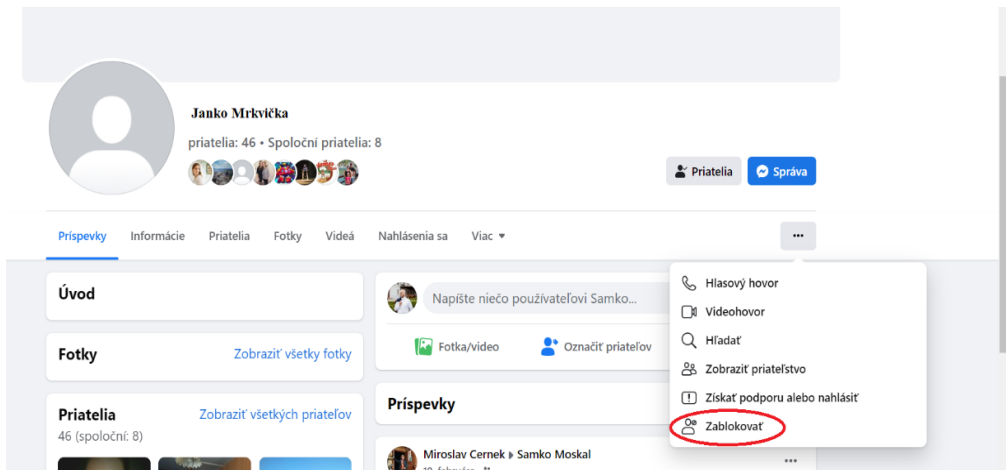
Janko Mrkvička

priatelia: 46 • Spoloční priatelia: 8

Priatelia
Správa

Príspevky
Informácie
Priatelia
Fotky
Videá
Nahlásenia sa
Viac

...

Úvod

Fotky
Zobraziť všetky fotky

Priatelia
Zobraziť všetkých priateľov
46 (spoloční: 8)

Napíšte niečo používateľovi Samko...

Fotka/video
Označiť priateľov

Príspevky

Miroslav Cernek ▸ Samko Moskal
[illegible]

Hlasový hovor
Videohovor
Hľadať
Zobraziť priateľstvo
Získať podporu alebo nahlásiť
Zablokovať